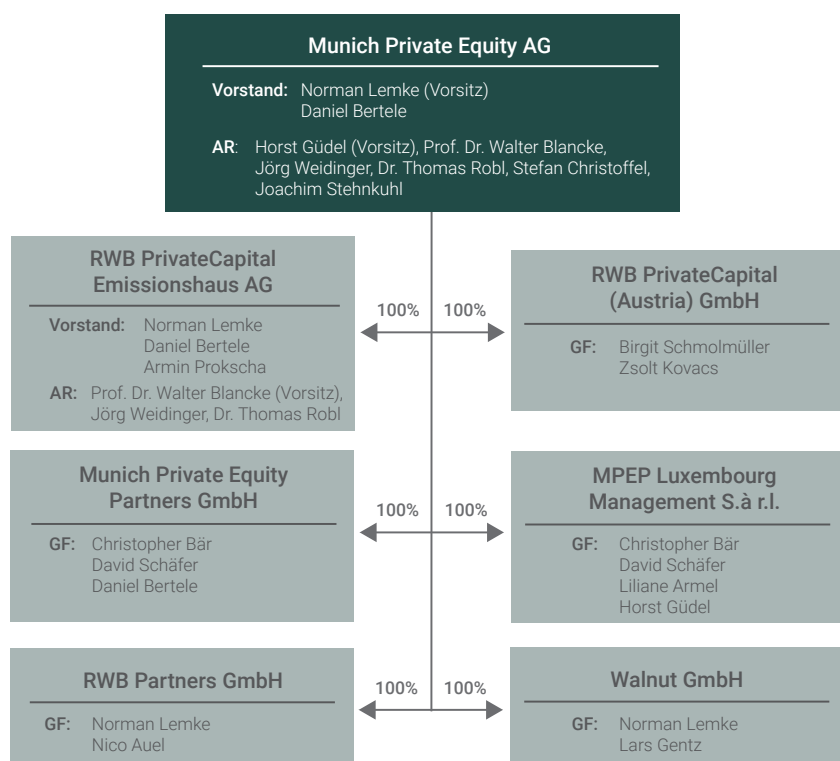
Munich Private Equity AG

Vorstand: Norman Lemke (Vorsitz)
Daniel Bertele

AR: Horst Güdel (Vorsitz), Prof. Dr. Walter Blancke, Jörg Weidinger, Dr. Thomas Robl, Stefan Christoffel, Joachim Stehnkuhl

RWB PrivateCapital Emissionshaus AG

Vorstand: Norman Lemke
Daniel Bertele
Armin Prokscha

AR: Prof. Dr. Walter Blancke (Vorsitz), Jörg Weidinger, Dr. Thomas Robl

100%

100%

RWB PrivateCapital (Austria) GmbH

GF: Birgit Schmolmüller
Zsolt Kovacs

Munich Private Equity Partners GmbH

GF: Christopher Bär
David Schäfer
Daniel Bertele

100%

100%

MPEP Luxembourg Management S.à r.l.

GF: Christopher Bär
David Schäfer
Liliane Armel
Horst Güdel

RWB Partners GmbH

GF: Norman Lemke
Nico Auel

100%

100%

Walnut GmbH

GF: Norman Lemke
Lars Gentz